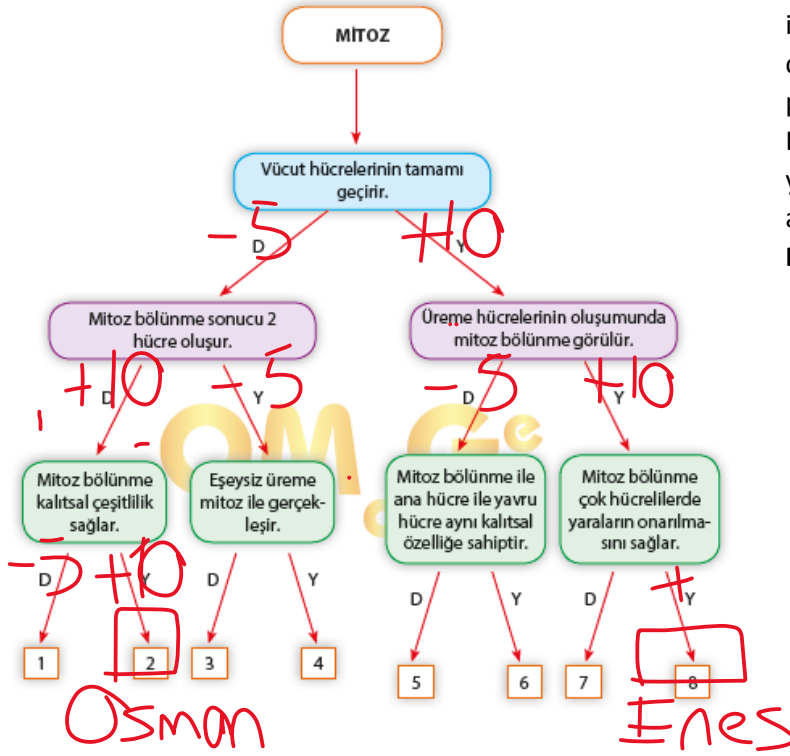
MİTOZ

Vücut hücrelerinin tamamı geçirir.

D −5

Y +10

Mitoz bölünme sonucu 2 hücre oluşur.

Üreme hücrelerinin oluşumunda mitoz bölünme görülür.

+10 D

−5 Y

−5 D

+10 Y

Mitoz bölünme kalıtsal çeşitlilik sağlar.

Eşeysiz üreme mitoz ile gerçekleşir.

Mitoz bölünme ile ana hücre ile yavru hücre aynı kalıtsal özelliğe sahiptir.

Mitoz bölünme çok hücrelilerde yaraların onarılmasını sağlar.

−5 D

+10 Y

D Y D Y D Y

+

1 2 3 4 5 6 7 8

Osman

Enes

i
d
k
k
y
a
k